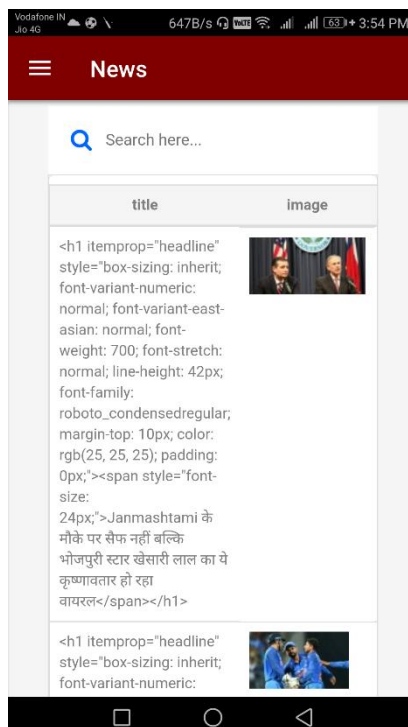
Vodafone IN
Jio 4G
647B/s VoLTE 63 3:54 PM

News

Search here...

| title | image |
|---|---|
| <h1 itemprop="headline" style="box-sizing: inherit; font-variant-numeric: normal; font-variant-east-asian: normal; font-weight: 700; font-stretch: normal; line-height: 42px; font-family: roboto_condensedregular; margin-top: 10px; color: rgb(25, 25, 25); padding: 0px;"><span style="font-size: 24px;">Janmashtami के मौके पर सैफ नहीं बल्कि भोजपुरी स्टार खेसारी लाल का ये कृष्णावतार हो रहा वायरल</span></h1> | |
| <h1 itemprop="headline" style="box-sizing: inherit; font-variant-numeric: | |